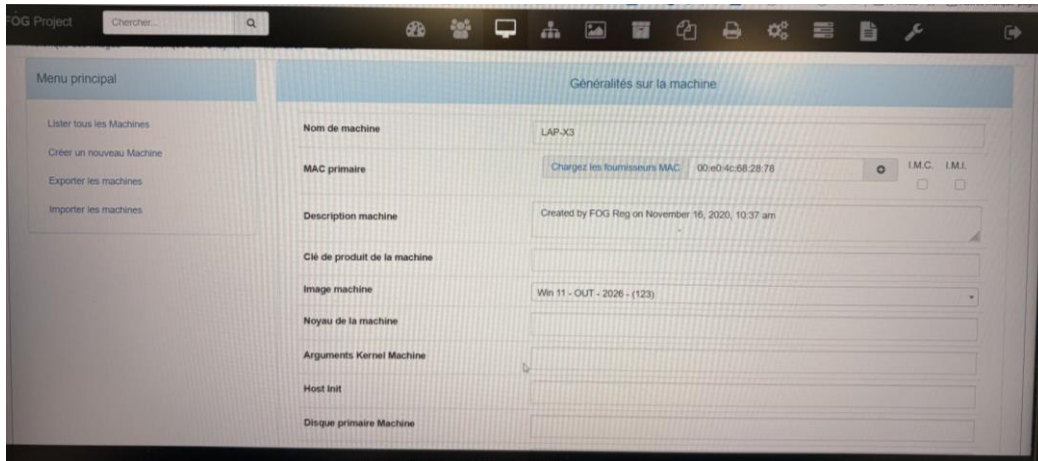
FOG Project

Chercher...

Menu principal

Lister tous les Machines

Créer un nouveau Machine

Exporter les machines

Importer les machines

Généralités sur la machine

Nom de machine
LAP-X3

MAC primaire
Chargez les fournisseurs MAC
00:e0:4c:68:28:78
I.M.C.
I.M.I.

Description machine
Created by FOG Reg on November 16, 2020, 10:37 am

Clé de produit de la machine

Image machine
Win 11 - OUT - 2026 - (123)

Noyau de la machine

Arguments Kernel Machine

Host Init

Disque primaire Machine